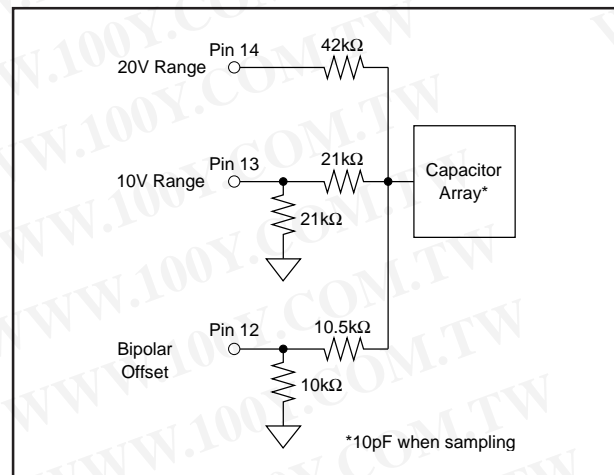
WWW.100Y.COM.TW

Pin 14
20V Range
42kΩ

Pin 13
10V Range
21kΩ
21kΩ

Capacitor Array*

Pin 12
Bipolar Offset
10.5kΩ
10kΩ

*10pF when sampling

WWW.100Y.COM.TW
WWW.100Y.COM.TW
WWW.100Y.COM.TW
WWW.100Y.COM.TW
WWW.100Y.COM.TW